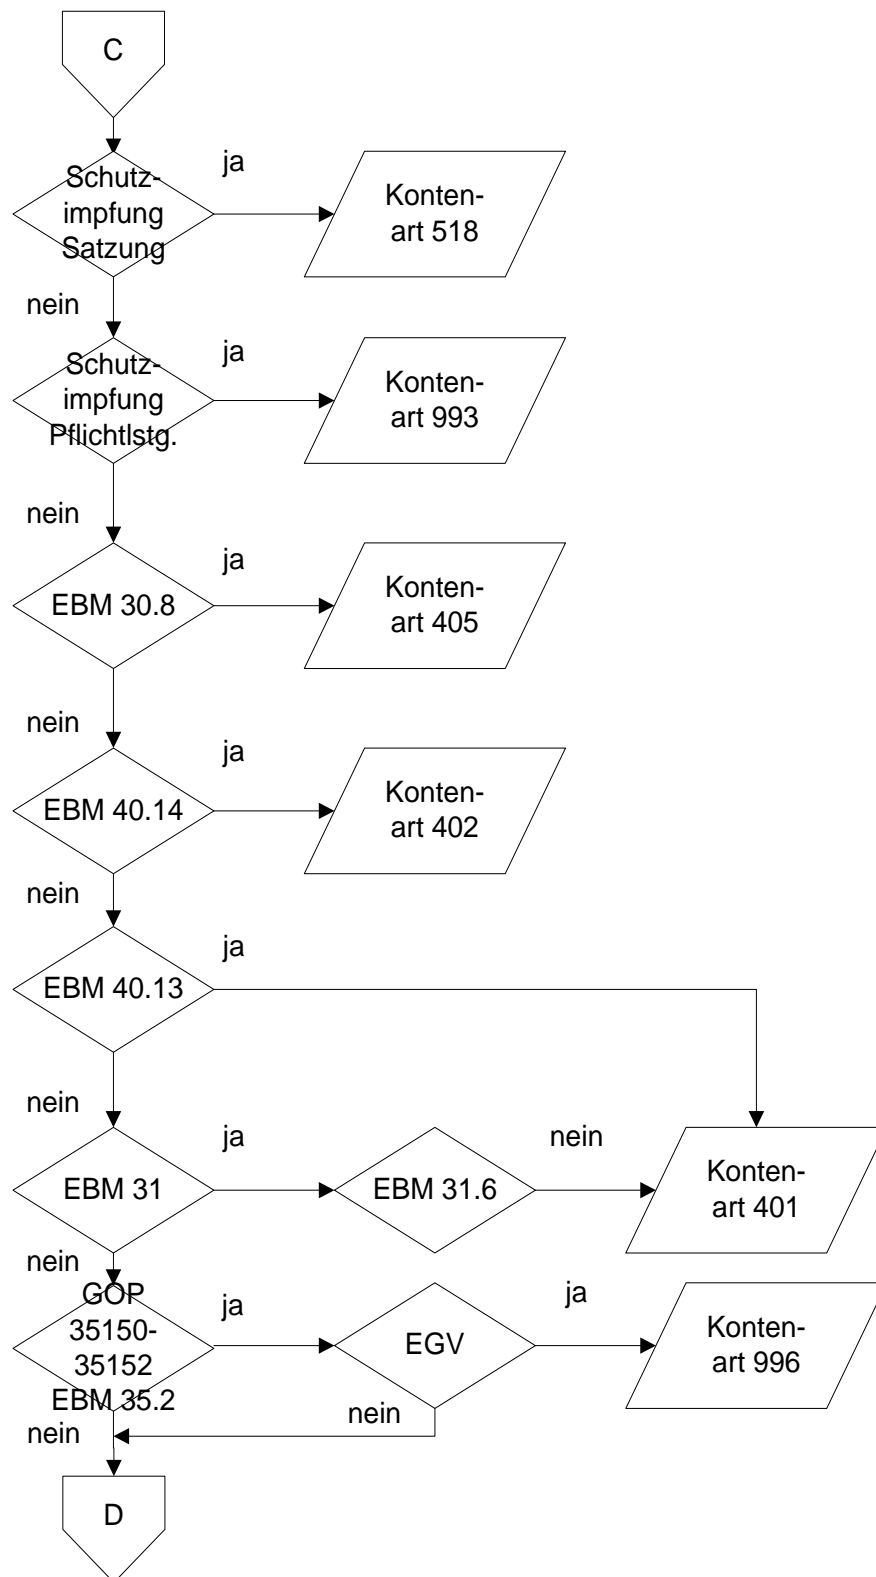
C

Schutzimpfung Satzung

ja

Konten-art 518

nein

Schutzimpfung Pflichtlstg.

ja

Konten-art 993

nein

EBM 30.8

ja

Konten-art 405

nein

EBM 40.14

ja

Konten-art 402

nein

EBM 40.13

ja

nein

EBM 31

ja

EBM 31.6

nein

Konten-art 401

nein

GOP 35150-35152 EBM 35.2

ja

EGV

ja

Konten-art 996

nein

nein

D